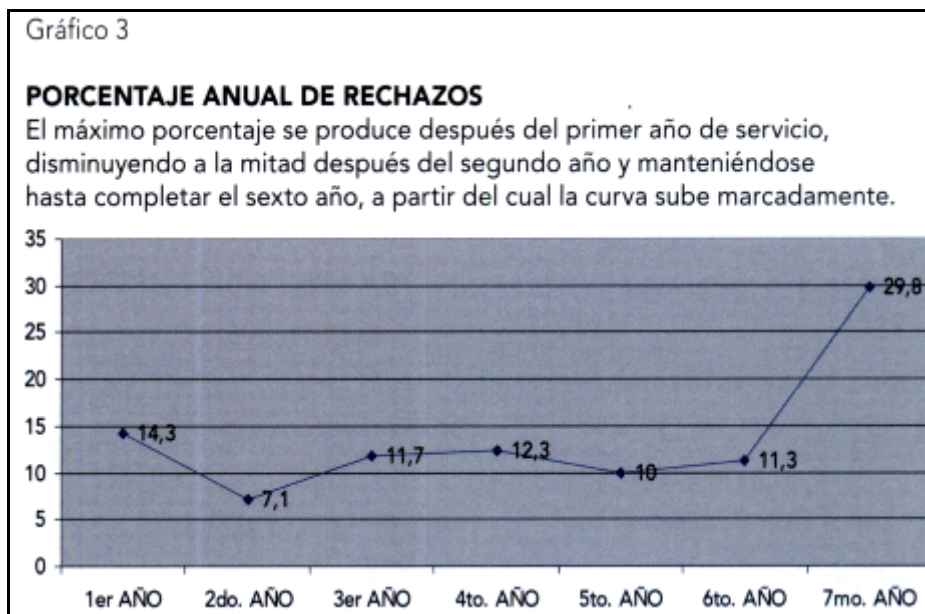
Gráfico 3

**PORCENTAJE ANUAL DE RECHAZOS**
El máximo porcentaje se produce después del primer año de servicio, disminuyendo a la mitad después del segundo año y manteniéndose hasta completar el sexto año, a partir del cual la curva sube marcadamente.

35
30
25
20
15
10
5
0

14,3
7,1
11,7
12,3
10
11,3
29,8

1er AÑO
2do. AÑO
3er AÑO
4to. AÑO
5to. AÑO
6to. AÑO
7mo. AÑO